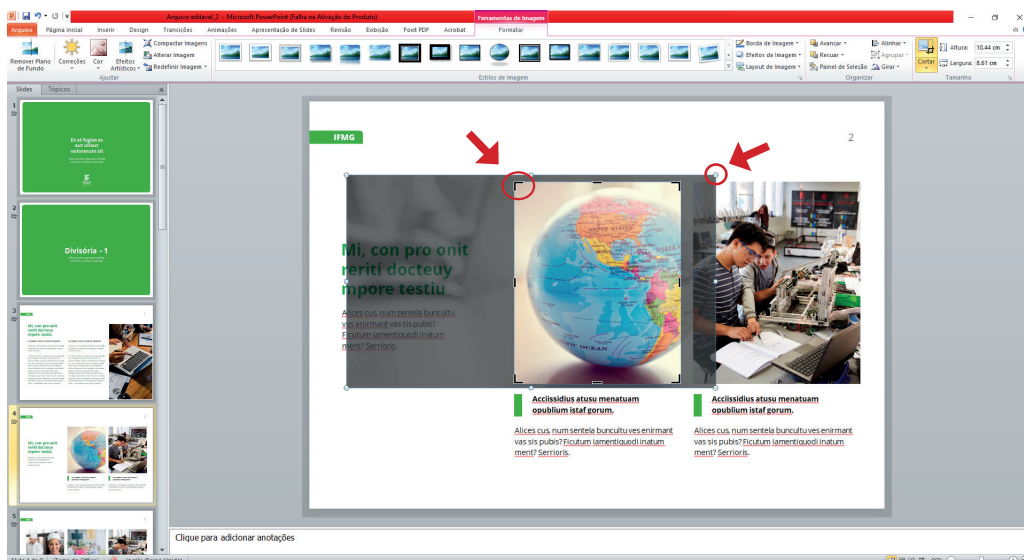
Arquivo editavel_2 - Microsoft PowerPoint (Falha na Ativação do Produto)

Ferramentas de Imagem

Arquivo Página Inicial Inserir Design Transições Animações Apresentação de Slides Revisão Exibição Foxit PDF Acrobat Formatar

Remover Plano de Fundo Correções Cor Efeitos Artísticos Compactar Imagens Alterar Imagem Redefinir Imagem Ajustar

Estilos de Imagem

Borda de Imagem Efeitos de Imagem Layout de Imagem

Avançar Recuar Painel de Seleção Alinhar Agrupar Girar Organizar

Cortar Altura: 10.44 cm Largura: 8.61 cm Tamanho

Slides Tópicos

1
Ex et fugias es aut ullaut volluerum sit

2
Divisória - 1

3
Mi, con pro onit reriti docteuy mpore testiu

4
Mi, con pro onit reriti docteuy mpore testiu

5

IFMG

2

Mi, con pro onit reriti docteuy mpore testiu

Alices cus, num sentela buncultu ves enirmant vas sis pubis? Ficutum iamentiquodi inatum ment? Serrioris.

Acciissidius atusu menatuam opublium istaf gorum.

Alices cus, num sentela bunculture ves enirmant vas sis pubis? Ficutum iamentiquodi inatum ment? Serrioris.

Acciissidius atusu menatuam opublium istaf gorum.

Alices cus, num sentela bunculture ves enirmant vas sis pubis? Ficutum iamentiquodi inatum ment? Serrioris.

Clique para adicionar anotações